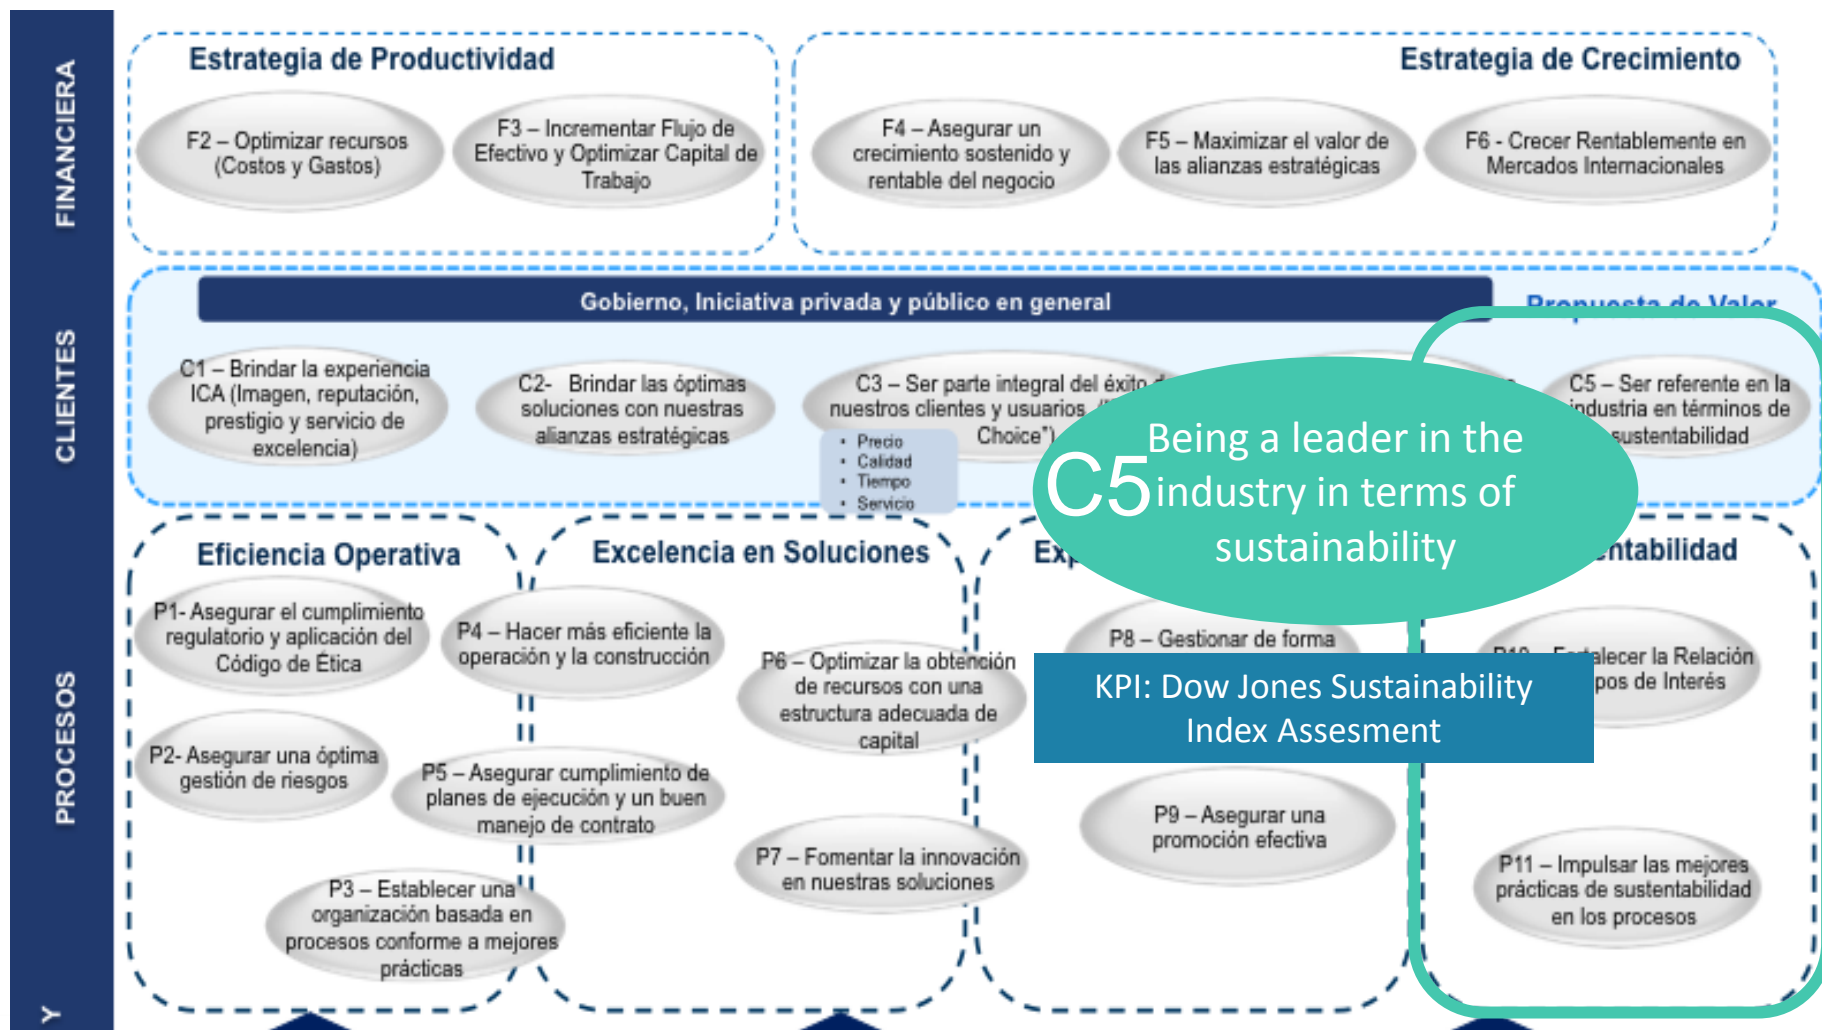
FINANCIERA

Estrategia de Productividad

F2 – Optimizar recursos (Costos y Gastos)

F3 – Incrementar Flujo de Efectivo y Optimizar Capital de Trabajo

Estrategia de Crecimiento

F4 – Asegurar un crecimiento sostenido y rentable del negocio

F5 – Maximizar el valor de las alianzas estratégicas

F6 - Crecer Rentablemente en Mercados Internacionales

CLIENTES

Gobierno, Iniciativa privada y público en general

Propuesta de Valor

C1 – Brindar la experiencia ICA (Imagen, reputación, prestigio y servicio de excelencia)

C2- Brindar las óptimas soluciones con nuestras alianzas estratégicas

C3 – Ser parte integral del éxito d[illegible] nuestros clientes y usuarios ([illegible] Choice")

• Precio
• Calidad
• Tiempo
• Servicio

C5 – Ser referente en la industria en términos de sustentabilidad

C5 Being a leader in the industry in terms of sustainability

PROCESOS

Eficiencia Operativa

P1- Asegurar el cumplimiento regulatorio y aplicación del Código de Ética

P2- Asegurar una óptima gestión de riesgos

P3 – Establecer una organización basada en procesos conforme a mejores prácticas

P4 – Hacer más eficiente la operación y la construcción

P5 – Asegurar cumplimiento de planes de ejecución y un buen manejo de contrato

Excelencia en Soluciones

P6 – Optimizar la obtención de recursos con una estructura adecuada de capital

P7 – Fomentar la innovación en nuestras soluciones

Ex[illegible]

P8 – Gestionar de forma

KPI: Dow Jones Sustainability Index Assesment

P9 – Asegurar una promoción efectiva

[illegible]ntabilidad

P10 – Fortalecer la Relación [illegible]pos de Interés

P11 – Impulsar las mejores prácticas de sustentabilidad en los procesos

Y